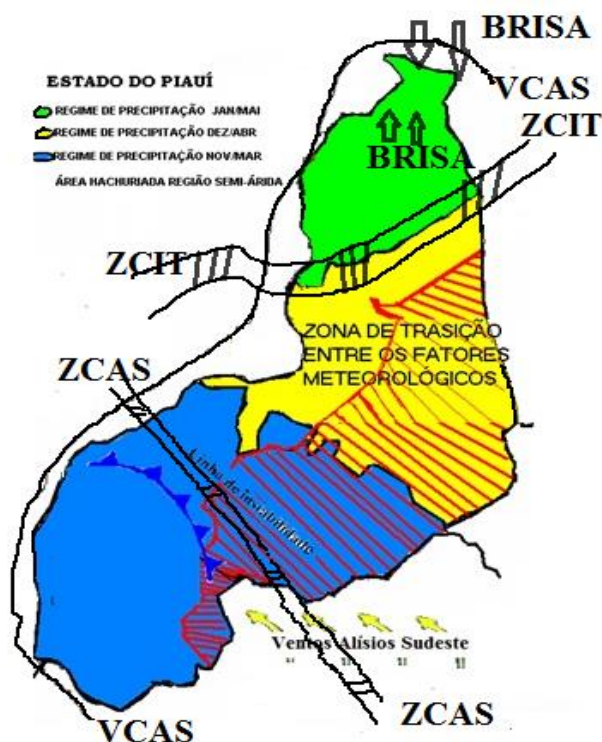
BRISA

ESTADO DO PIAUÍ

REGIME DE PRECIPITAÇÃO JAN/MAI

REGIME DE PRECIPITAÇÃO DEZ/ABR

REGIME DE PRECIPITAÇÃO NOV/MAR

ÁREA HACHURIADA REGIÃO SEMI-ÁRIDA

VCAS

ZCIT

BRISA

ZCIT

ZONA DE TRASIÇÃO ENTRE OS FATORES METEOROLÓGICOS

ZCAS

Linha de instabilidade

Ventos Alísios Sudeste

VCAS

ZCAS